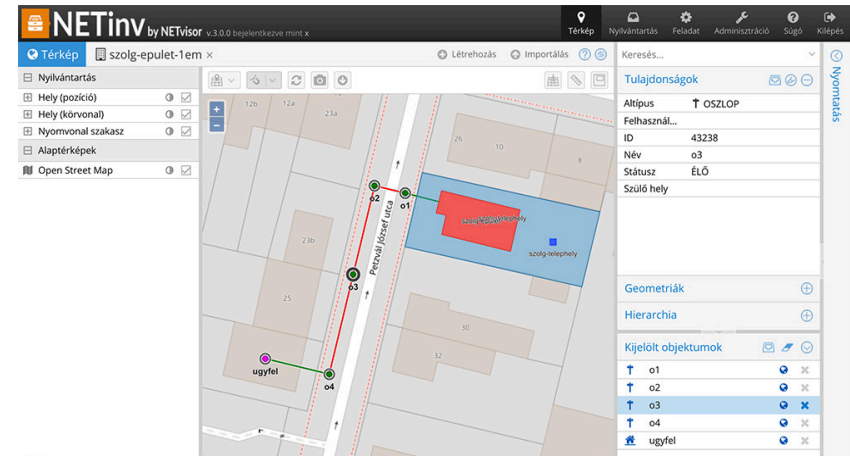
NETinv by NETvisor v.3.0.0 bejelentkezve mint x

Térkép Nyilvántartás Feladat Adminisztráció Súgó Kilépés

Térkép szolg-epulet-1em ×

Létrehozás Importálás

Nyilvántartás
Hely (pozíció)
Hely (körvonal)
Nyomvonal szakasz
Alaptérképek
Open Street Map

12b 12a 23a 26 10 23b 25 30 32

o1 o2 o3 o4 ugyfel
Petzvál József utca
szolg-telephely
szolg-telephely

Keresés...

Tulajdonságok

| Altípus | OSZLOP |
|---|---|
| Felhasznál... | |
| ID | 43238 |
| Név | o3 |
| Státusz | ÉLŐ |
| Szülő hely | |

Geometriák
Hierarchia

Kijelölt objektumok
o1
o2
o3
o4
ugyfel

Nyomtatás